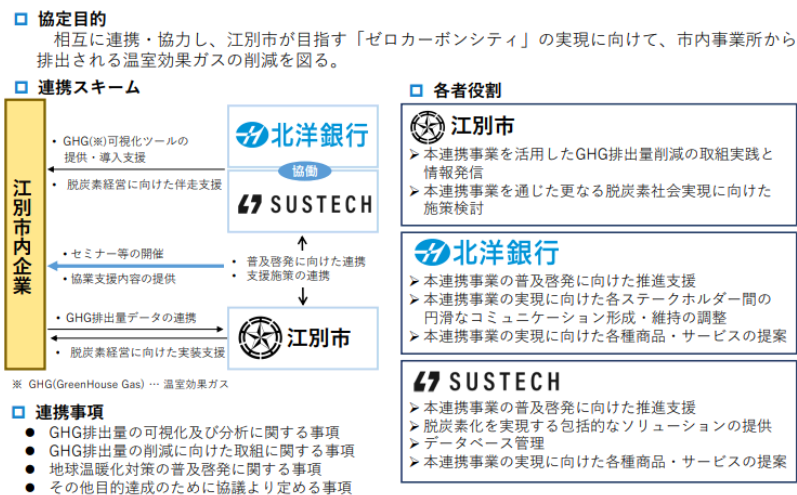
□ 協定目的
相互に連携・協力し、江別市が目指す「ゼロカーボンシティ」の実現に向けて、市内事業所から排出される温室効果ガスの削減を図る。

□ 連携スキーム

江別市内企業

・GHG(※)可視化ツールの提供・導入支援
・脱炭素経営に向けた伴走支援

北洋銀行
協働
SUSTECH

・セミナー等の開催
・協業支援内容の提供

・普及啓発に向けた連携
・支援施策の連携

・GHG排出量データの連携
・脱炭素経営に向けた実装支援

江別市

※ GHG(GreenHouse Gas) … 温室効果ガス

□ 各者役割

江別市
➢ 本連携事業を活用したGHG排出量削減の取組実践と情報発信
➢ 本連携事業を通じた更なる脱炭素社会実現に向けた施策検討

北洋銀行
➢ 本連携事業の普及啓発に向けた推進支援
➢ 本連携事業の実現に向けた各ステークホルダー間の円滑なコミュニケーション形成・維持の調整
➢ 本連携事業の実現に向けた各種商品・サービスの提案

SUSTECH
➢ 本連携事業の普及啓発に向けた推進支援
➢ 脱炭素化を実現する包括的なソリューションの提供
➢ データベース管理
➢ 本連携事業の実現に向けた各種商品・サービスの提案

□ 連携事項
● GHG排出量の可視化及び分析に関する事項
● GHG排出量の削減に向けた取組に関する事項
● 地球温暖化対策の普及啓発に関する事項
● その他目的達成のために協議より定める事項